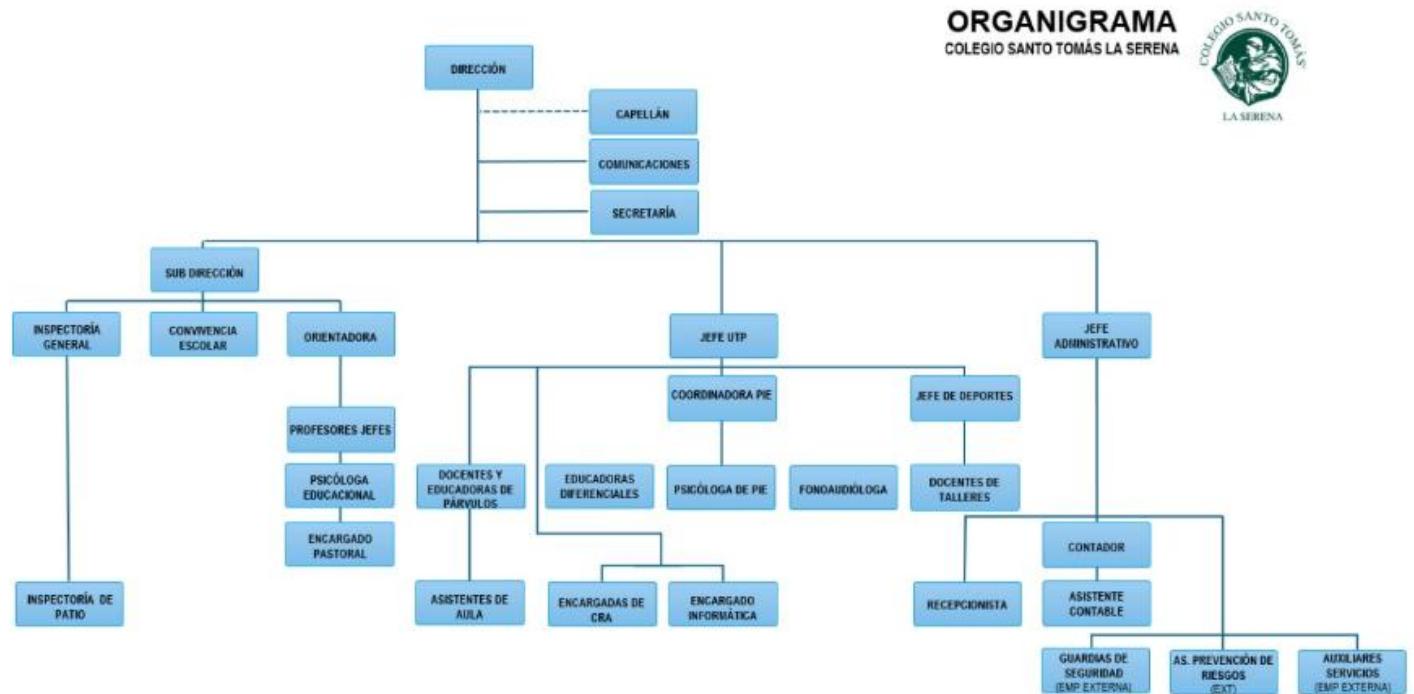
ORGANIGRAMA
COLEGIO SANTO TOMÁS LA SERENA

COLEGIO SANTO TOMÁS
LA SERENA

DIRECCIÓN

CAPELLÁN

COMUNICACIONES

SECRETARÍA

SUB DIRECCIÓN

INSPECTORÍA GENERAL

CONVIVENCIA ESCOLAR

ORIENTADORA

PROFESORES JEFES

PSICÓLOGA EDUCACIONAL

ENCARGADO PASTORAL

INSPECTORÍA DE PATIO

JEFE UTP

DOCENTES Y EDUCADORAS DE PÁRVULOS

EDUCADORAS DIFERENCIALES

COORDINADORA PIE

PSICÓLOGA DE PIE

FONOAUDIÓLOGA

JEFE DE DEPORTES

DOCENTES DE TALLERES

ASISTENTES DE AULA

ENCARGADAS DE CRA

ENCARGADO INFORMÁTICA

JEFE ADMINISTRATIVO

CONTADOR

ASISTENTE CONTABLE

RECEPCIONISTA

GUARDIAS DE SEGURIDAD (EMP EXTERNA)

AS. PREVENCIÓN DE RIESGOS (EXT)

AUXILIARES SERVICIOS (EMP EXTERNA)